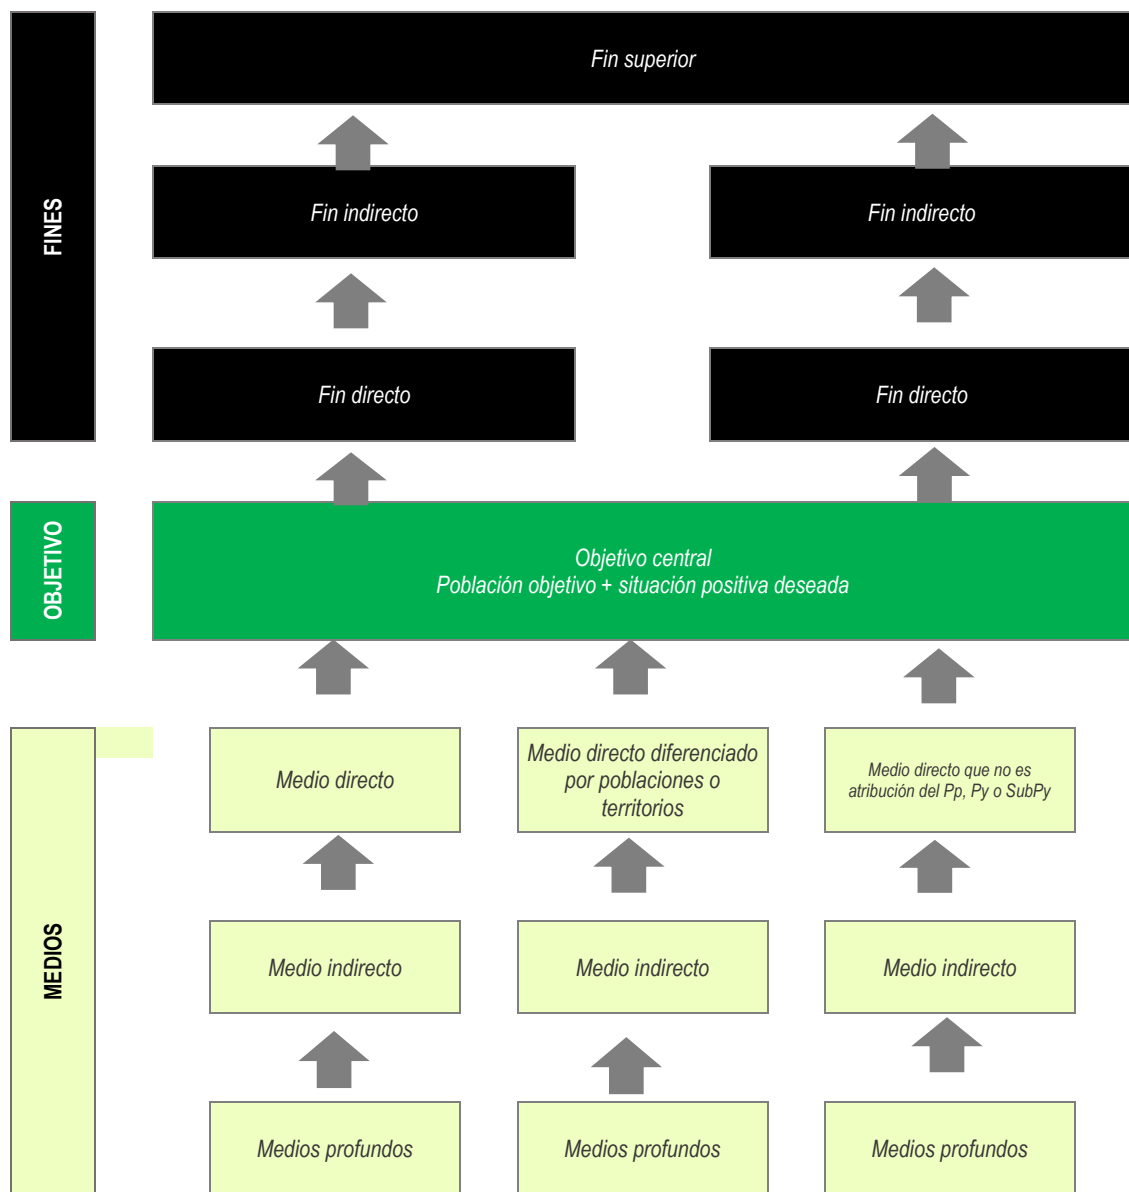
FINES

Fin superior

Fin indirecto

Fin indirecto

Fin directo

Fin directo

OBJETIVO

Objetivo central
Población objetivo + situación positiva deseada

MEDIOS

Medio directo

Medio directo diferenciado por poblaciones o territorios

Medio directo que no es atribución del Pp, Py o SubPy

Medio indirecto

Medio indirecto

Medio indirecto

Medios profundos

Medios profundos

Medios profundos